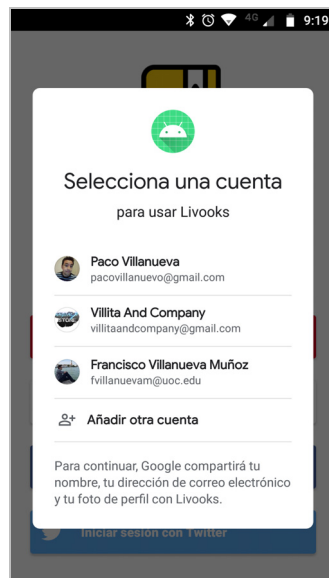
4G 9:19

Selecciona una cuenta

para usar Livooks

Paco Villanueva
pacovillanuevo@gmail.com

Villita And Company
villitaandcompany@gmail.com

Francisco Villanueva Muñoz
fvillanuevam@uoc.edu

Añadir otra cuenta

Para continuar, Google compartirá tu nombre, tu dirección de correo electrónico y tu foto de perfil con Livooks.

Iniciar sesión con Twitter